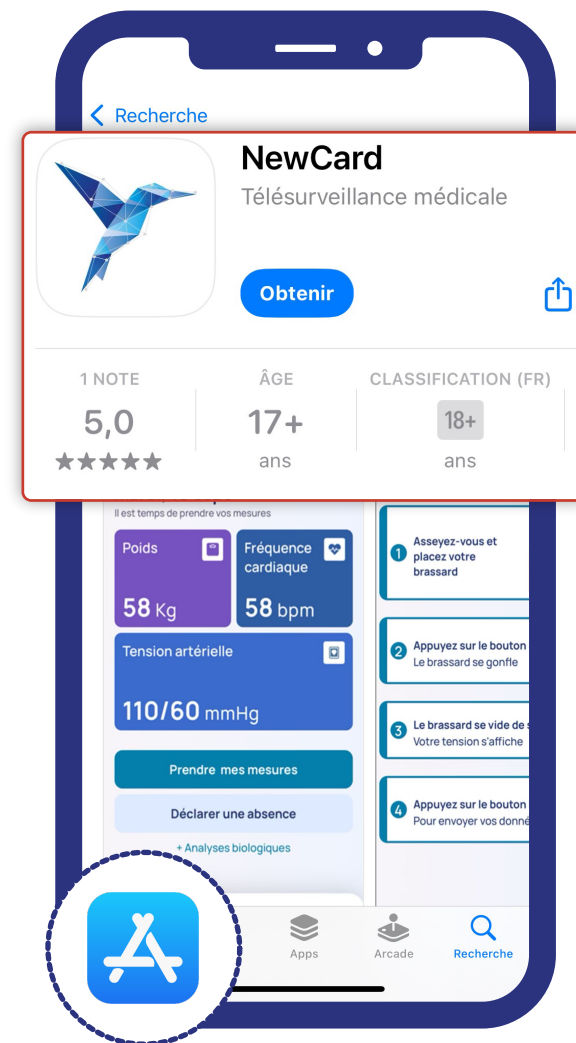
Recherche

NewCard

Télésurveillance médicale

Obtenir

1 NOTE
5,0
★★★★★

ÂGE
17+
ans

CLASSIFICATION (FR)
18+
ans

Il est temps de prendre vos mesures

Poids
58 Kg

Fréquence cardiaque
58 bpm

Tension artérielle
110/60 mmHg

Prendre mes mesures

Déclarer une absence

+ Analyses biologiques

1 Asseyez-vous et placez votre brassard

2 Appuyez sur le bouton
Le brassard se gonfle

3 Le brassard se vide de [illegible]
Votre tension s'affiche

4 Appuyez sur le bouton
Pour envoyer vos donn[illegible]

Apps
Arcade
Recherche